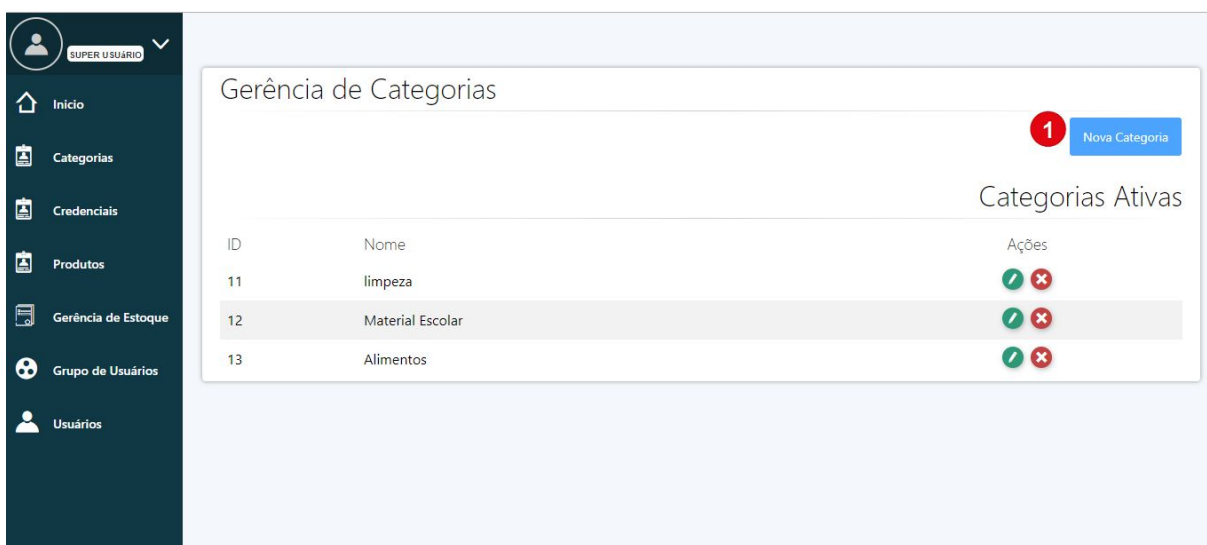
SUPER USUÁRIO

Inicio

Categorias

Credenciais

Produtos

Gerência de Estoque

Grupo de Usuários

Usuários

Gerência de Categorias

1

Nova Categoria

Categorias Ativas

| ID | Nome | Ações |
|---|---|---|
| 11 | limpeza | |
| 12 | Material Escolar | |
| 13 | Alimentos | |